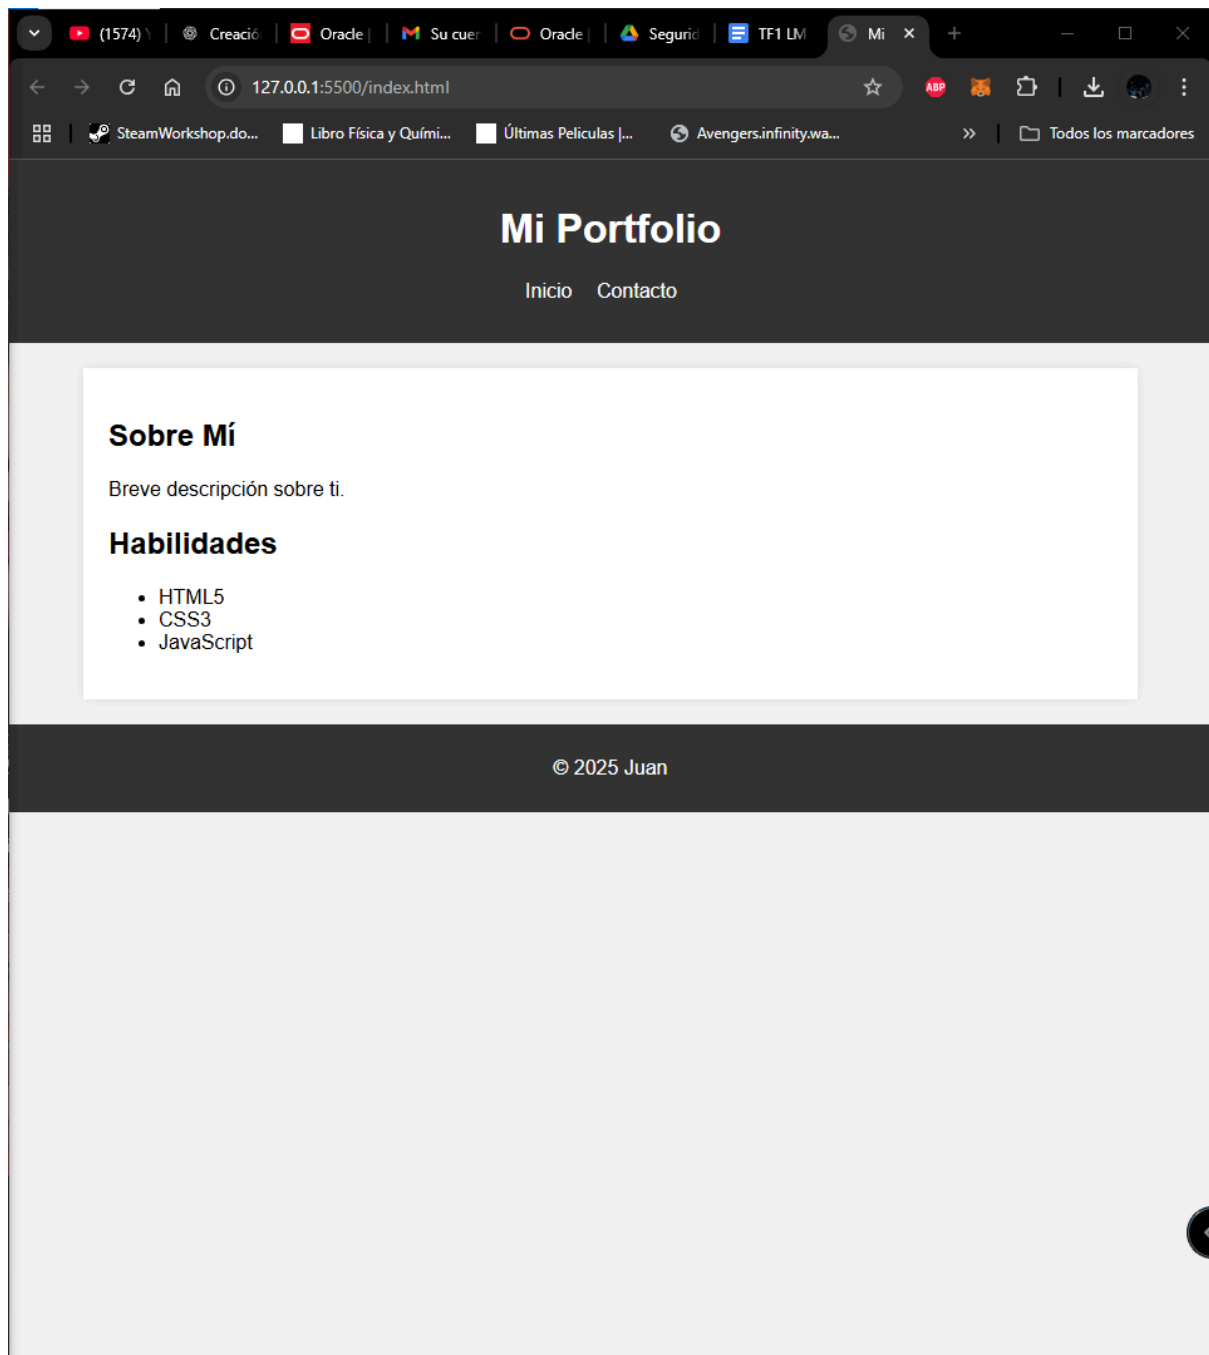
(1574) Y | Creació | Oracle | | Su cuer | Oracle | | Segurid | TF1 LM | Mi ×

127.0.0.1:5500/index.html

SteamWorkshop.do... | Libro Física y Quími... | Últimas Peliculas |... | Avengers.infinity.wa... | » | Todos los marcadores

Mi Portfolio

Inicio Contacto

Sobre Mí

Breve descripción sobre ti.

Habilidades

- HTML5
- CSS3
- JavaScript

© 2025 Juan